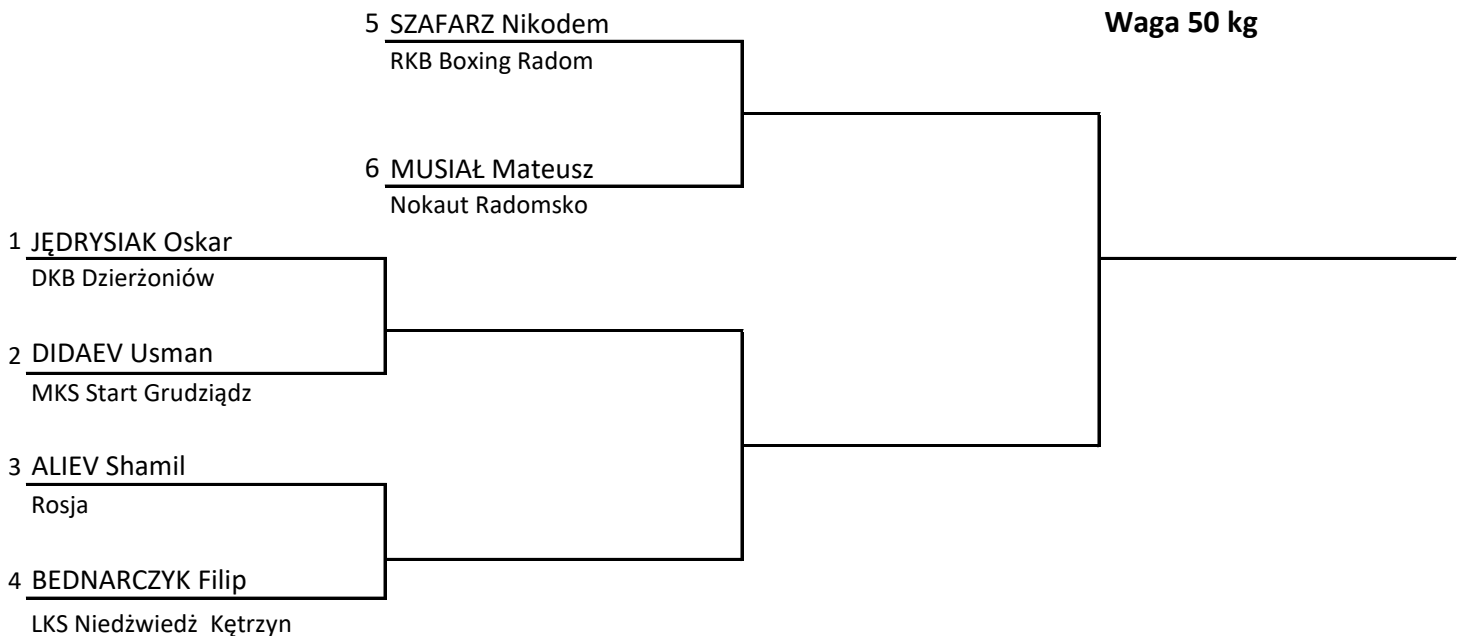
5 SZAFARZ Nikodem
RKB Boxing Radom

Waga 50 kg

6 MUSIAŁ Mateusz
Nokaut Radomsko

1 JĘDRYSIAK Oskar
DKB Dzierżoniów

2 DIDAEV Usman
MKS Start Grudziądz

3 ALIEV Shamil
Rosja

4 BEDNARCZYK Filip
LKS Niedźwiedź Kętrzyn